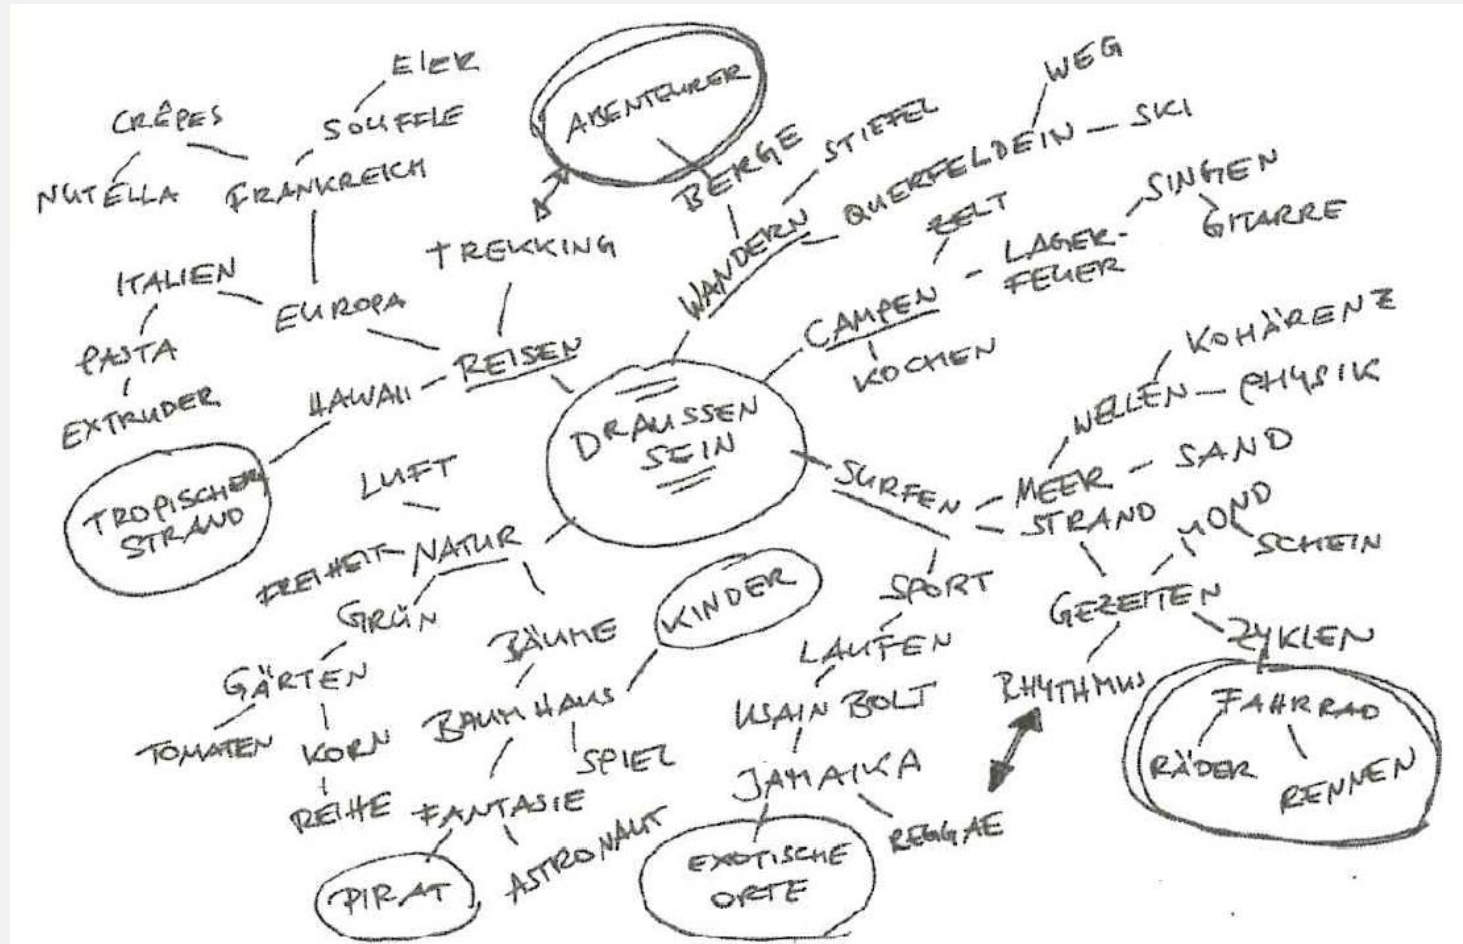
EIER
CRÊPES
SOUFFLE
ABENTEURER
WEG
STIEFEL
QUERFELDEIN — SKI
NUTELLA
FRANKREICH
BERGE
SINGEN
ZELT
GITARRE
TREKKING
WANDERN
LAGER-FEUER
ITALIEN
EUROPA
CAMPEN
PASTA
REISEN
KOCHEN
KOHÄRENZ
EXTRUDER
HAWAII
WELLEN — PHYSIK
DRAUSSEN SEIN
SAND
LUFT
SURFEN
MEER
TROPISCHER STRAND
STRAND
MOND
SCHEIN
FREIHEIT
NATUR
SPORT
GRÜN
KINDER
GEZEITEN
BÄUME
ZYKLEN
LAUFEN
GÄRTEN
RHYTHMUS
FAHRRAD
BAUMHAUS
USAIN BOLT
TOMATEN
KORN
SPIEL
RÄDER
JAMAIKA
RENNEN
REIHE
FANTASIE
REGGAE
ASTRONAUT
EXOTISCHE ORTE
PIRAT